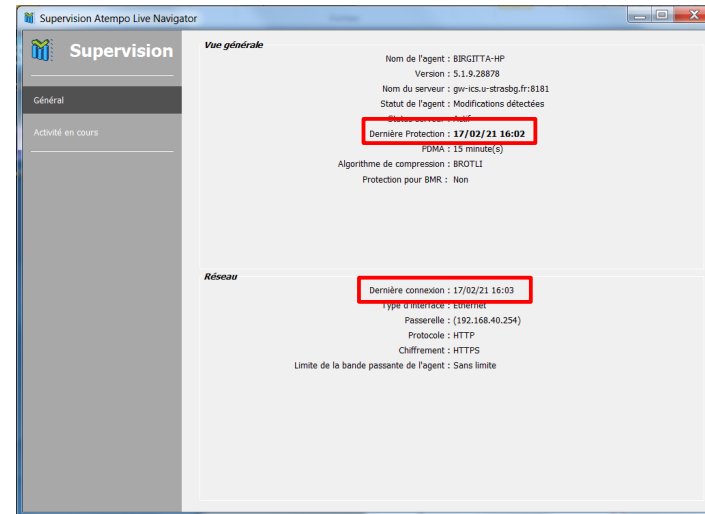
Supervision Atempo Live Navigator

Supervision

Général

Activité en cours

Vue générale

Nom de l'agent : BIRGITTA-HP
Version : 5.1.9.28878
Nom du serveur : gw-ics.u-strasbg.fr:8181
Statut de l'agent : Modifications détectées
Statut serveur : Actif
Dernière Protection : 17/02/21 16:02
PDMA : 15 minute(s)
Algorithme de compression : BROTLI
Protection pour BMR : Non

Réseau

Dernière connexion : 17/02/21 16:03
Type d'interface : Ethernet
Passerelle : (192.168.40.254)
Protocole : HTTP
Chiffrement : HTTPS
Limite de la bande passante de l'agent : Sans limite